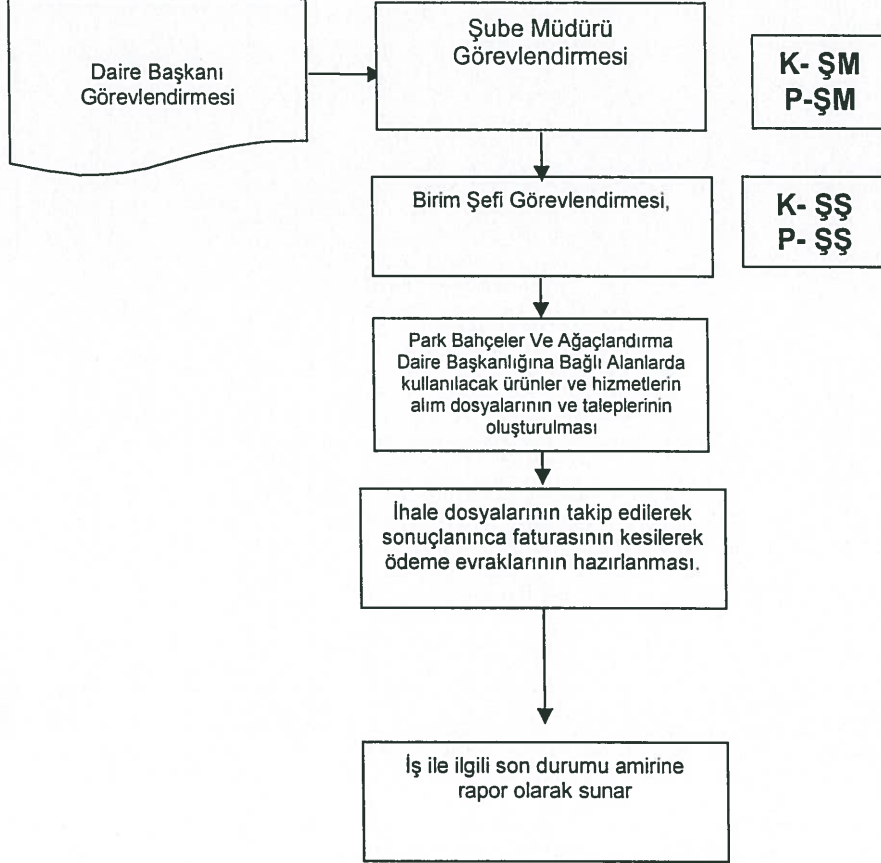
Daire Başkanı Görevlendirmesi

Şube Müdürü Görevlendirmesi

K- ŞM
P-ŞM

Birim Şefi Görevlendirmesi,

K- ŞŞ
P- ŞŞ

Park Bahçeler Ve Ağaçlandırma Daire Başkanlığına Bağlı Alanlarda kullanılacak ürünler ve hizmetlerin alım dosyalarının ve taleplerinin oluşturulması

İhale dosyalarının takip edilerek sonuçlanınca faturasının kesilerek ödeme evraklarının hazırlanması.

İş ile ilgili son durumu amirine rapor olarak sunar